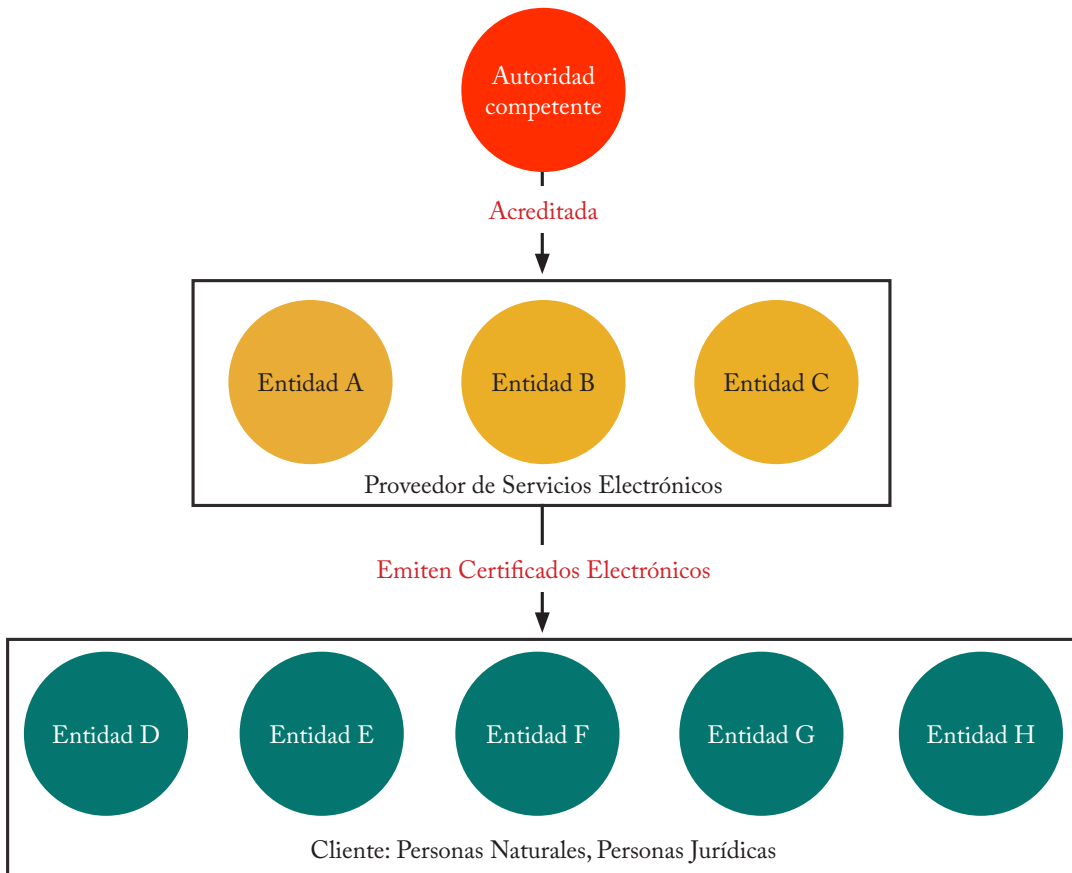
Autoridad competente

Acreditada

Entidad A

Entidad B

Entidad C

Proveedor de Servicios Electrónicos

Emiten Certificados Electrónicos

Entidad D

Entidad E

Entidad F

Entidad G

Entidad H

Cliente: Personas Naturales, Personas Jurídicas